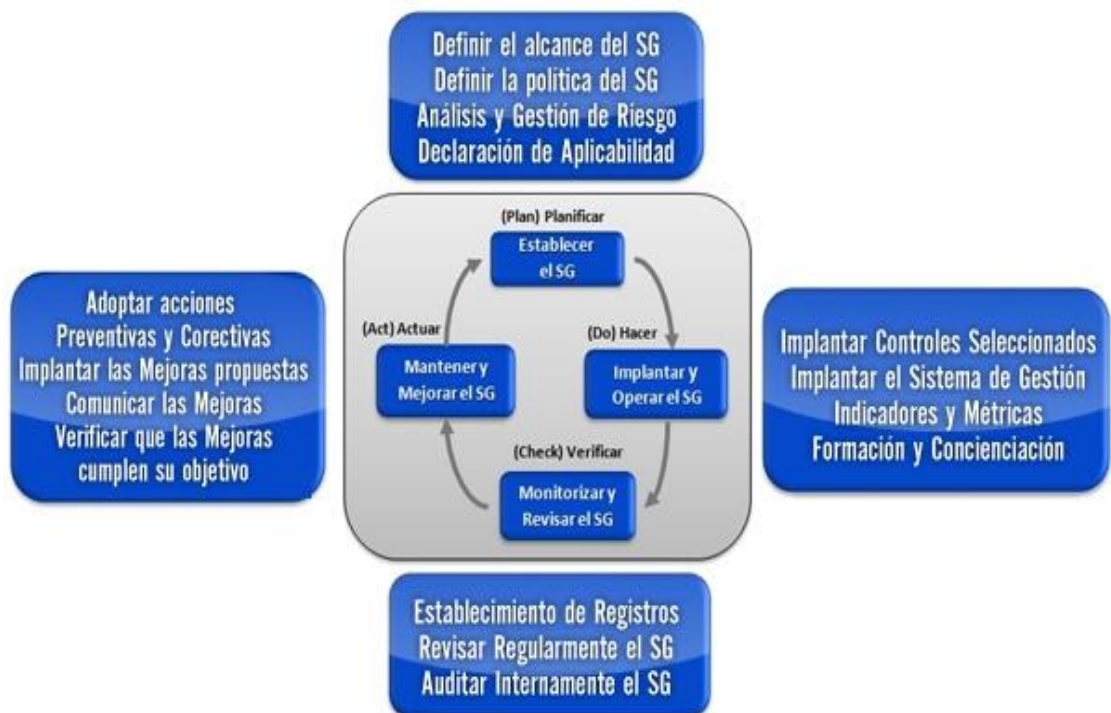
Definir el alcance del SG
Definir la politica del SG
Análisis y Gestión de Riesgo
Declaración de Aplicabilidad

Adoptar acciones
Preventivas y Corectivas
Implantar las Mejoras propuestas
Comunicar las Mejoras
Verificar que las Mejoras
cumplen su objetivo

(Plan) Planificar
Establecer el SG

(Act) Actuar
Mantener y Mejorar el SG

(Do) Hacer
Implantar y Operar el SG

(Check) Verificar
Monitorizar y Revisar el SG

Implantar Controles Seleccionados
Implantar el Sistema de Gestión
Indicadores y Métricas
Formación y Concienciación

Establecimiento de Registros
Revisar Regularmente el SG
Auditar Internamente el SG